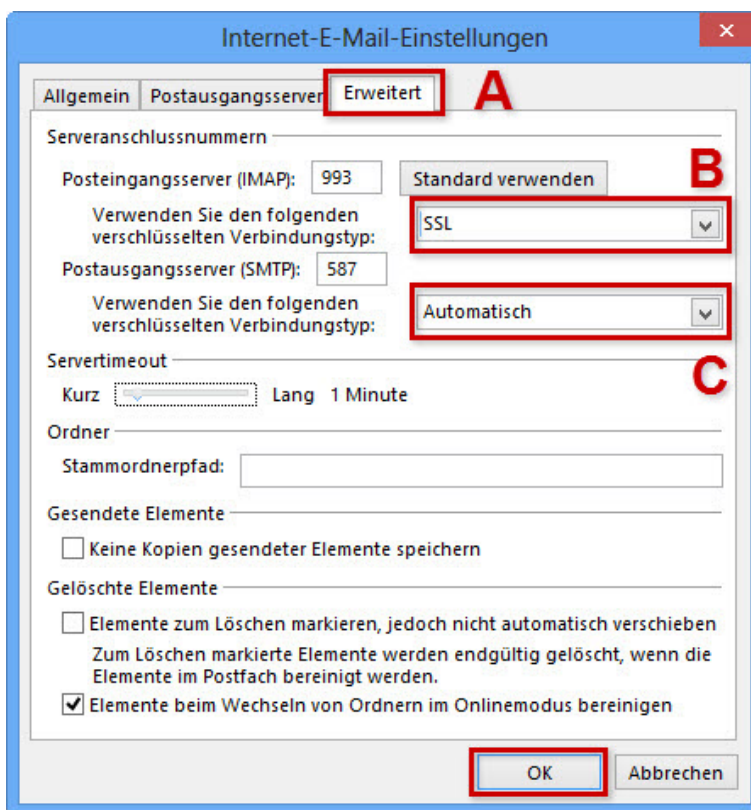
Internet-E-Mail-Einstellungen

×

Allgemein | Postausgangsserver | Erweitert

A

Serveranschlussnummern

Posteingangsserver (IMAP): 993 Standard verwenden

B

Verwenden Sie den folgenden verschlüsselten Verbindungstyp: SSL

Postausgangsserver (SMTP): 587

Verwenden Sie den folgenden verschlüsselten Verbindungstyp: Automatisch

C

Servertimeout

Kurz Lang 1 Minute

Ordner

Stammordnerpfad:

Gesendete Elemente

Keine Kopien gesendeter Elemente speichern

Gelöschte Elemente

Elemente zum Löschen markieren, jedoch nicht automatisch verschieben

Zum Löschen markierte Elemente werden endgültig gelöscht, wenn die Elemente im Postfach bereinigt werden.

Elemente beim Wechseln von Ordnern im Onlinemodus bereinigen

OK Abbrechen